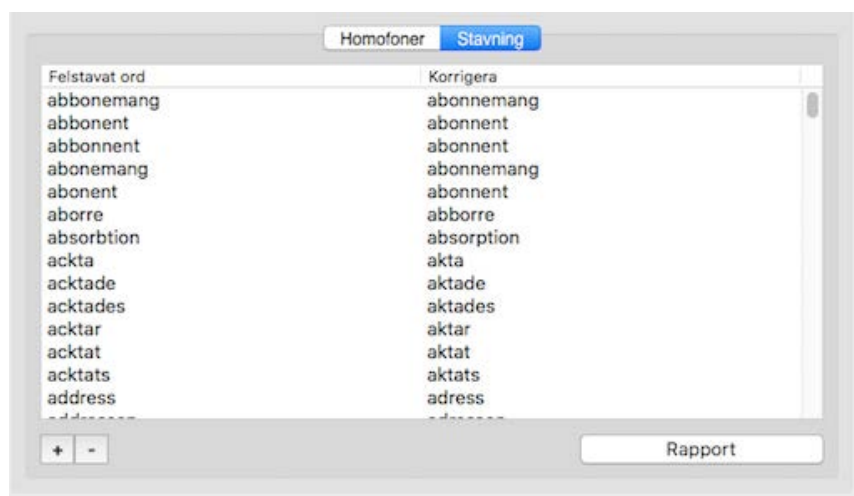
Homofoner | Stavning

| Felstavat ord | Korrigera |
|---|---|
| abbonemang | abonnemang |
| abbonent | abonnent |
| abbonnent | abonnent |
| abonemang | abonnemang |
| abonent | abonnent |
| aborre | abborre |
| absorbtion | absorption |
| ackta | akta |
| acktade | aktade |
| acktades | aktades |
| acktar | aktar |
| acktat | aktat |
| acktats | aktats |
| address | adress |
| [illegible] | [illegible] |

+ -

Rapport